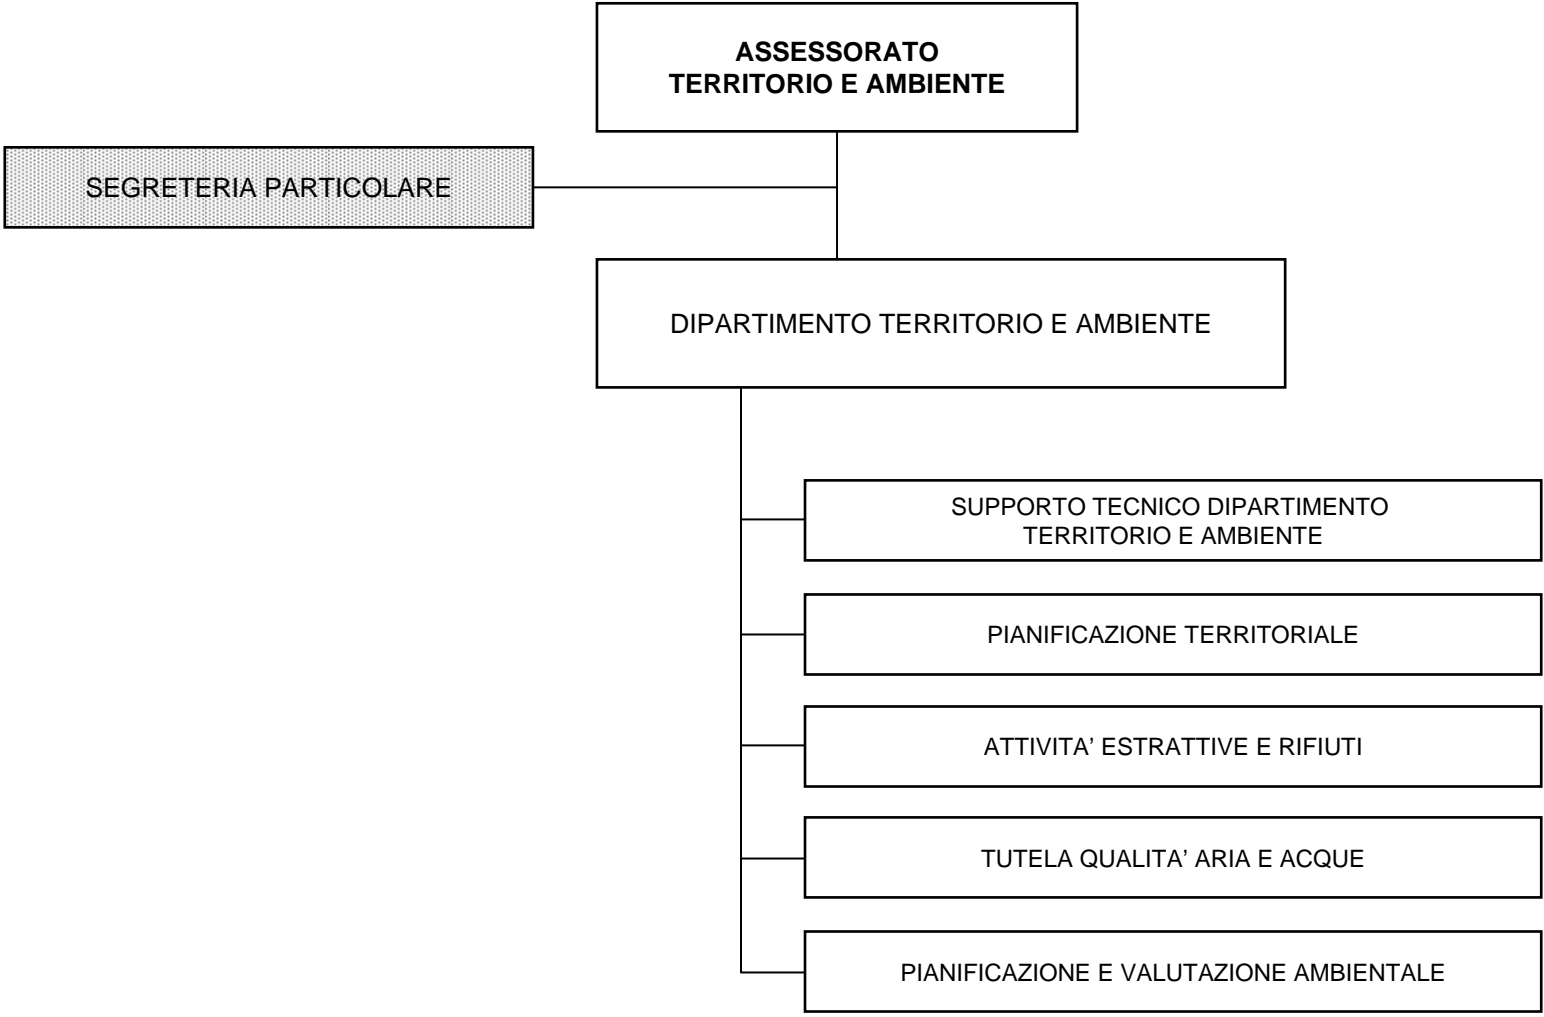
ASSESSORATO
TERRITORIO E AMBIENTE

SEGRETERIA PARTICOLARE

DIPARTIMENTO TERRITORIO E AMBIENTE

SUPPORTO TECNICO DIPARTIMENTO TERRITORIO E AMBIENTE

PIANIFICAZIONE TERRITORIALE

ATTIVITA’ ESTRATTIVE E RIFIUTI

TUTELA QUALITA’ ARIA E ACQUE

PIANIFICAZIONE E VALUTAZIONE AMBIENTALE